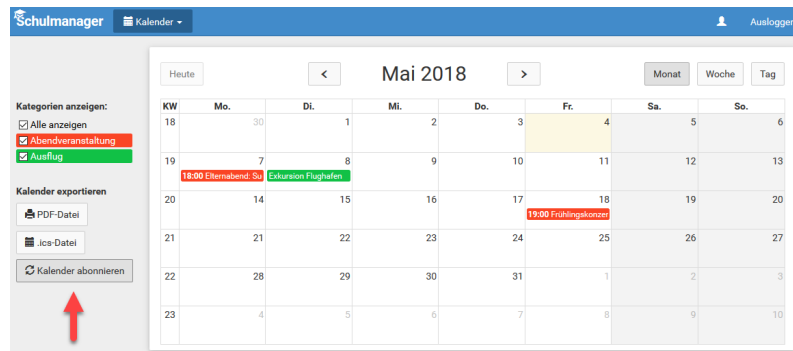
Schulmanager Kalender

Ausloggen

Kategorien anzeigen:
Alle anzeigen
Abendveranstaltung
Ausflug

Kalender exportieren
PDF-Datei
.ics-Datei
Kalender abonnieren

Heute
<
Mai 2018
>
Monat
Woche
Tag

| KW | Mo. | Di. | Mi. | Do. | Fr. | Sa. | So. |
|---|---|---|---|---|---|---|---|
| 18 | 30 | 1 | 2 | 3 | 4 | 5 | 6 |
| 19 | 7 18:00 Elternabend: Su | 8 Exkursion Flughafen | 9 | 10 | 11 | 12 | 13 |
| 20 | 14 | 15 | 16 | 17 | 18 19:00 Frühlingskonzer | 19 | 20 |
| 21 | 21 | 22 | 23 | 24 | 25 | 26 | 27 |
| 22 | 28 | 29 | 30 | 31 | 1 | 2 | 3 |
| 23 | 4 | 5 | 6 | 7 | 8 | 9 | 10 |